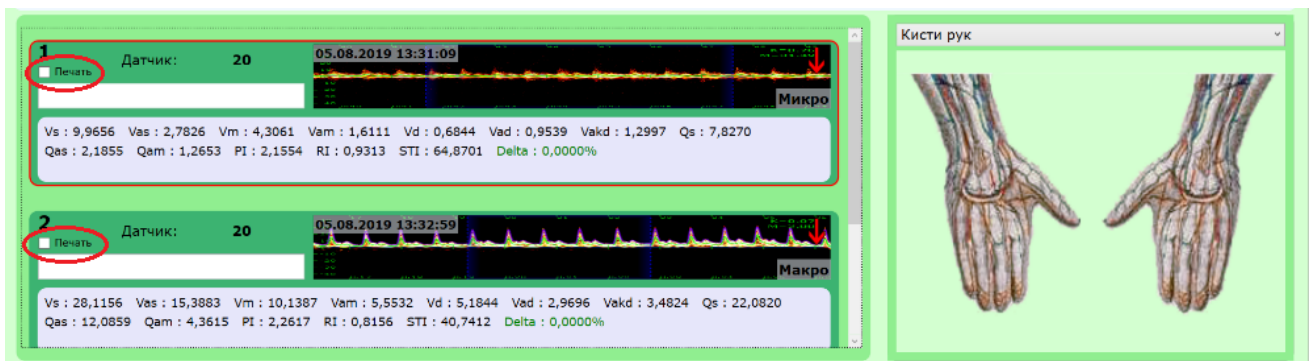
1
Печать
Датчик: 20
05.08.2019 13:31:09
Микро
Vs : 9,9656 Vas : 2,7826 Vm : 4,3061 Vam : 1,6111 Vd : 0,6844 Vad : 0,9539 Vakd : 1,2997 Qs : 7,8270
Qas : 2,1855 Qam : 1,2653 PI : 2,1554 RI : 0,9313 STI : 64,8701 Delta : 0,0000%

2
Печать
Датчик: 20
05.08.2019 13:32:59
Макро
Vs : 28,1156 Vas : 15,3883 Vm : 10,1387 Vam : 5,5532 Vd : 5,1844 Vad : 2,9696 Vakd : 3,4824 Qs : 22,0820
Qas : 12,0859 Qam : 4,3615 PI : 2,2617 RI : 0,8156 STI : 40,7412 Delta : 0,0000%

Кисти рук